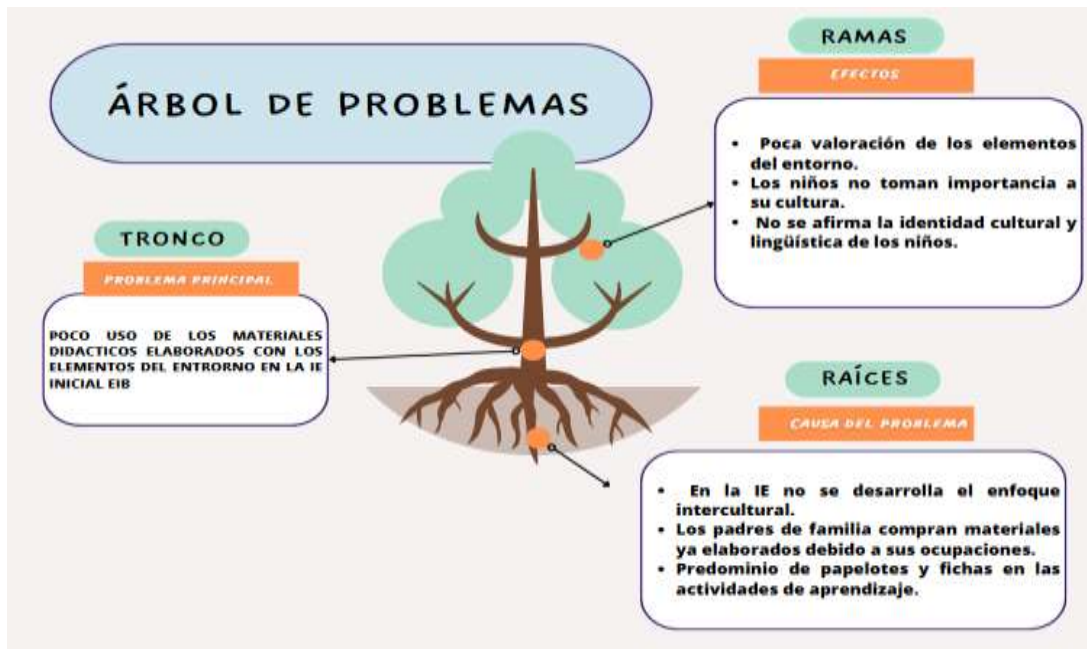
ÁRBOL DE PROBLEMAS

RAMAS

EFECTOS

- Poca valoración de los elementos del entorno.
- Los niños no toman importancia a su cultura.
- No se afirma la identidad cultural y lingüística de los niños.

TRONCO

PROBLEMA PRINCIPAL

POCO USO DE LOS MATERIALES DIDACTICOS ELABORADOS CON LOS ELEMENTOS DEL ENTRORNO EN LA IE INICIAL EIB

RAÍCES

CAUSA DEL PROBLEMA

- En la IE no se desarrolla el enfoque intercultural.
- Los padres de familia compran materiales ya elaborados debido a sus ocupaciones.
- Predominio de papelotes y fichas en las actividades de aprendizaje.